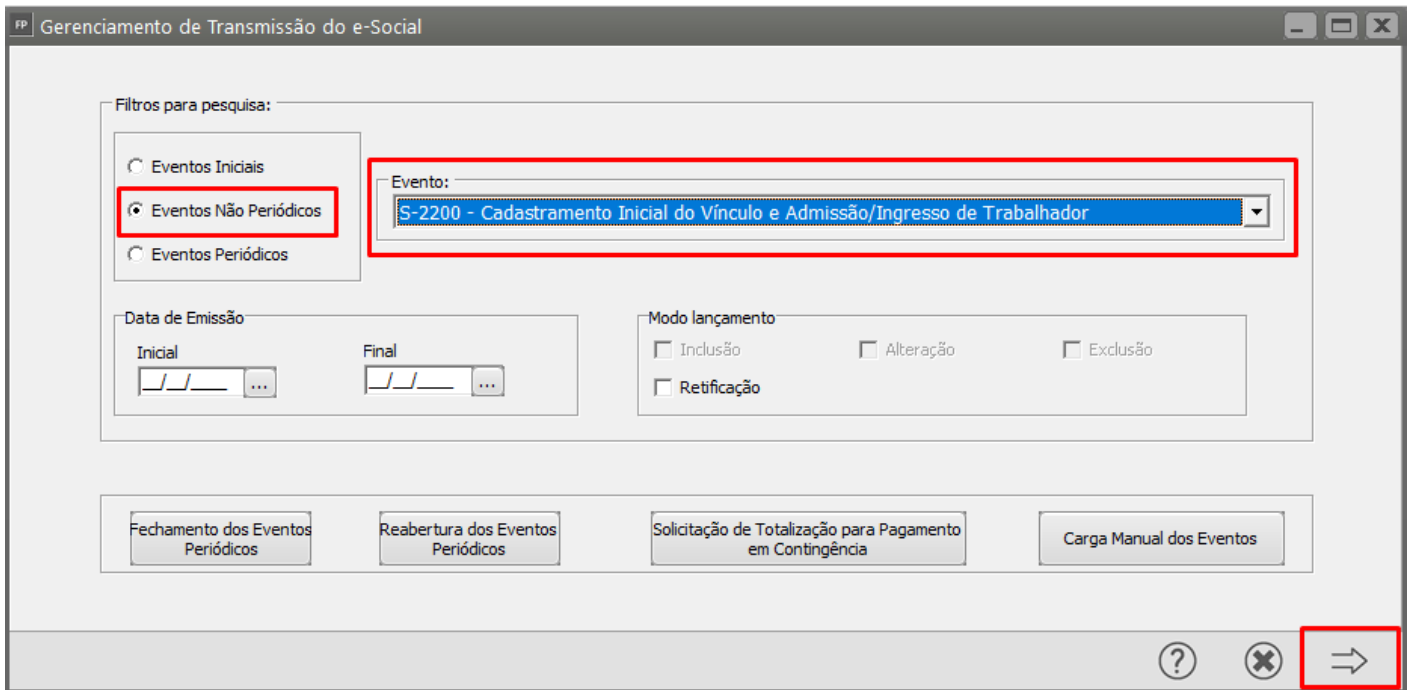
FP Gerenciamento de Transmissão do e-Social

Filtros para pesquisa:

Eventos Iniciais

Eventos Não Periódicos

Eventos Periódicos

Evento:

S-2200 - Cadastramento Inicial do Vínculo e Admissão/Ingresso de Trabalhador

Data de Emissão

Inicial

__/__/____ ...

Final

__/__/____ ...

Modo lançamento

Inclusão

Alteração

Exclusão

Retificação

Fechamento dos Eventos Periódicos

Reabertura dos Eventos Periódicos

Solicitação de Totalização para Pagamento em Contingência

Carga Manual dos Eventos

?

⇒